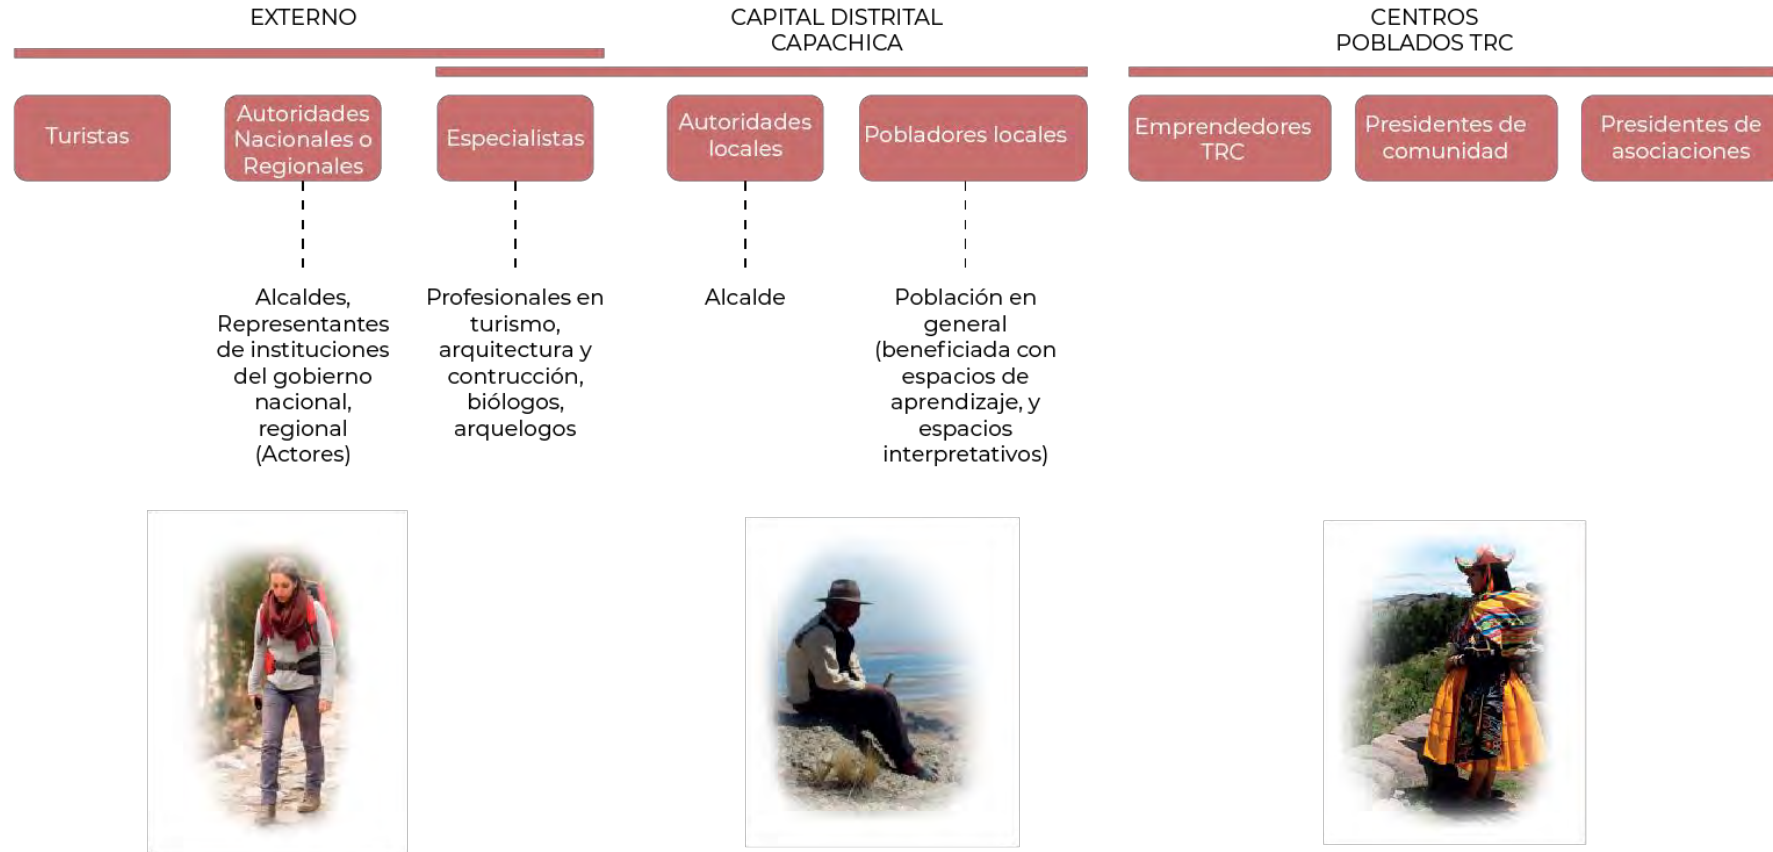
EXTERNO

CAPITAL DISTRITAL CAPACHICA

CENTROS POBLADOS TRC

Turistas

Autoridades Nacionales o Regionales

Especialistas

Autoridades locales

Pobladores locales

Emprendedores TRC

Presidentes de comunidad

Presidentes de asociaciones

Alcaldes, Representantes de instituciones del gobierno nacional, regional (Actores)

Profesionales en turismo, arquitectura y contrucción, biólogos, arquelogos

Alcalde

Población en general (beneficiada con espacios de aprendizaje, y espacios interpretativos)